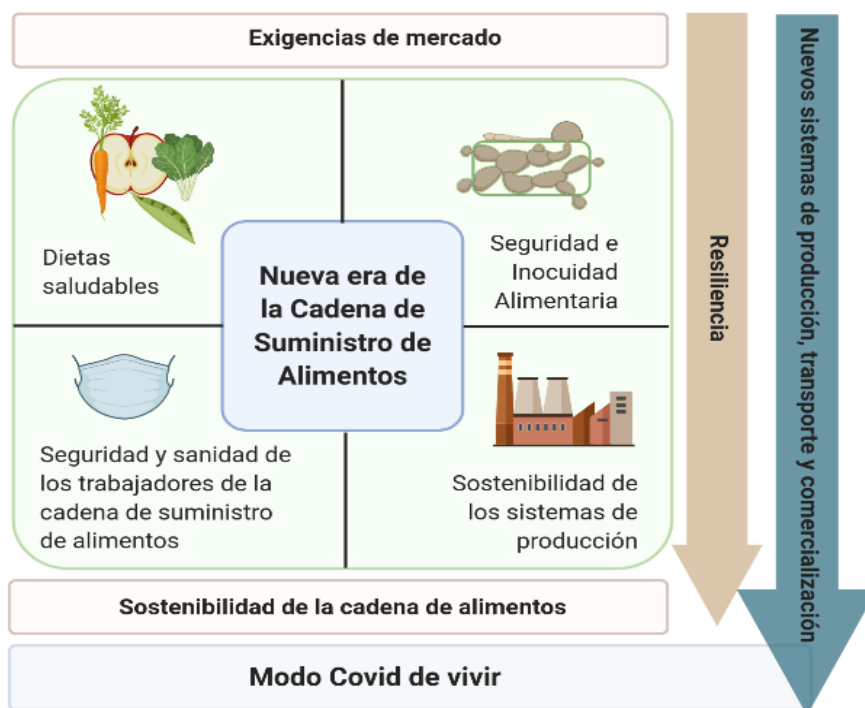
Exigencias de mercado

Dietas saludables

Seguridad e Inocuidad Alimentaria

Nueva era de la Cadena de Suministro de Alimentos

Seguridad y sanidad de los trabajadores de la cadena de suministro de alimentos

Sostenibilidad de los sistemas de producción

Sostenibilidad de la cadena de alimentos

Modo Covid de vivir

Resiliencia

Nuevos sistemas de producción, transporte y comercialización